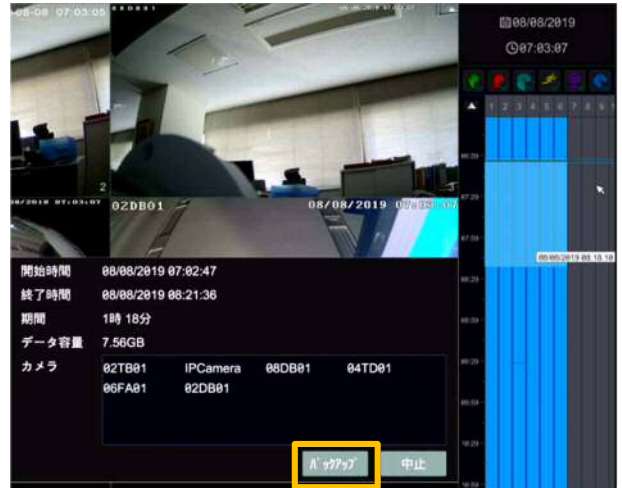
-08-08 07:03:05

2

08/2019 07:03:07

02DB01

08/08/2019 07:03:07

08/08/2019

07:03:07

1 2 3 4 5 6 7 8 9

08/08/2019 08:18:10

開始時間 08/08/2019 07:02:47

終了時間 08/08/2019 08:21:36

期間 1時 18分

データ容量 7.56GB

カメラ 02TB01 IPCamera 08DB01 04TD01 06FA01 02DB01

ﾊﾞｯｸｱｯﾌﾟ

中止